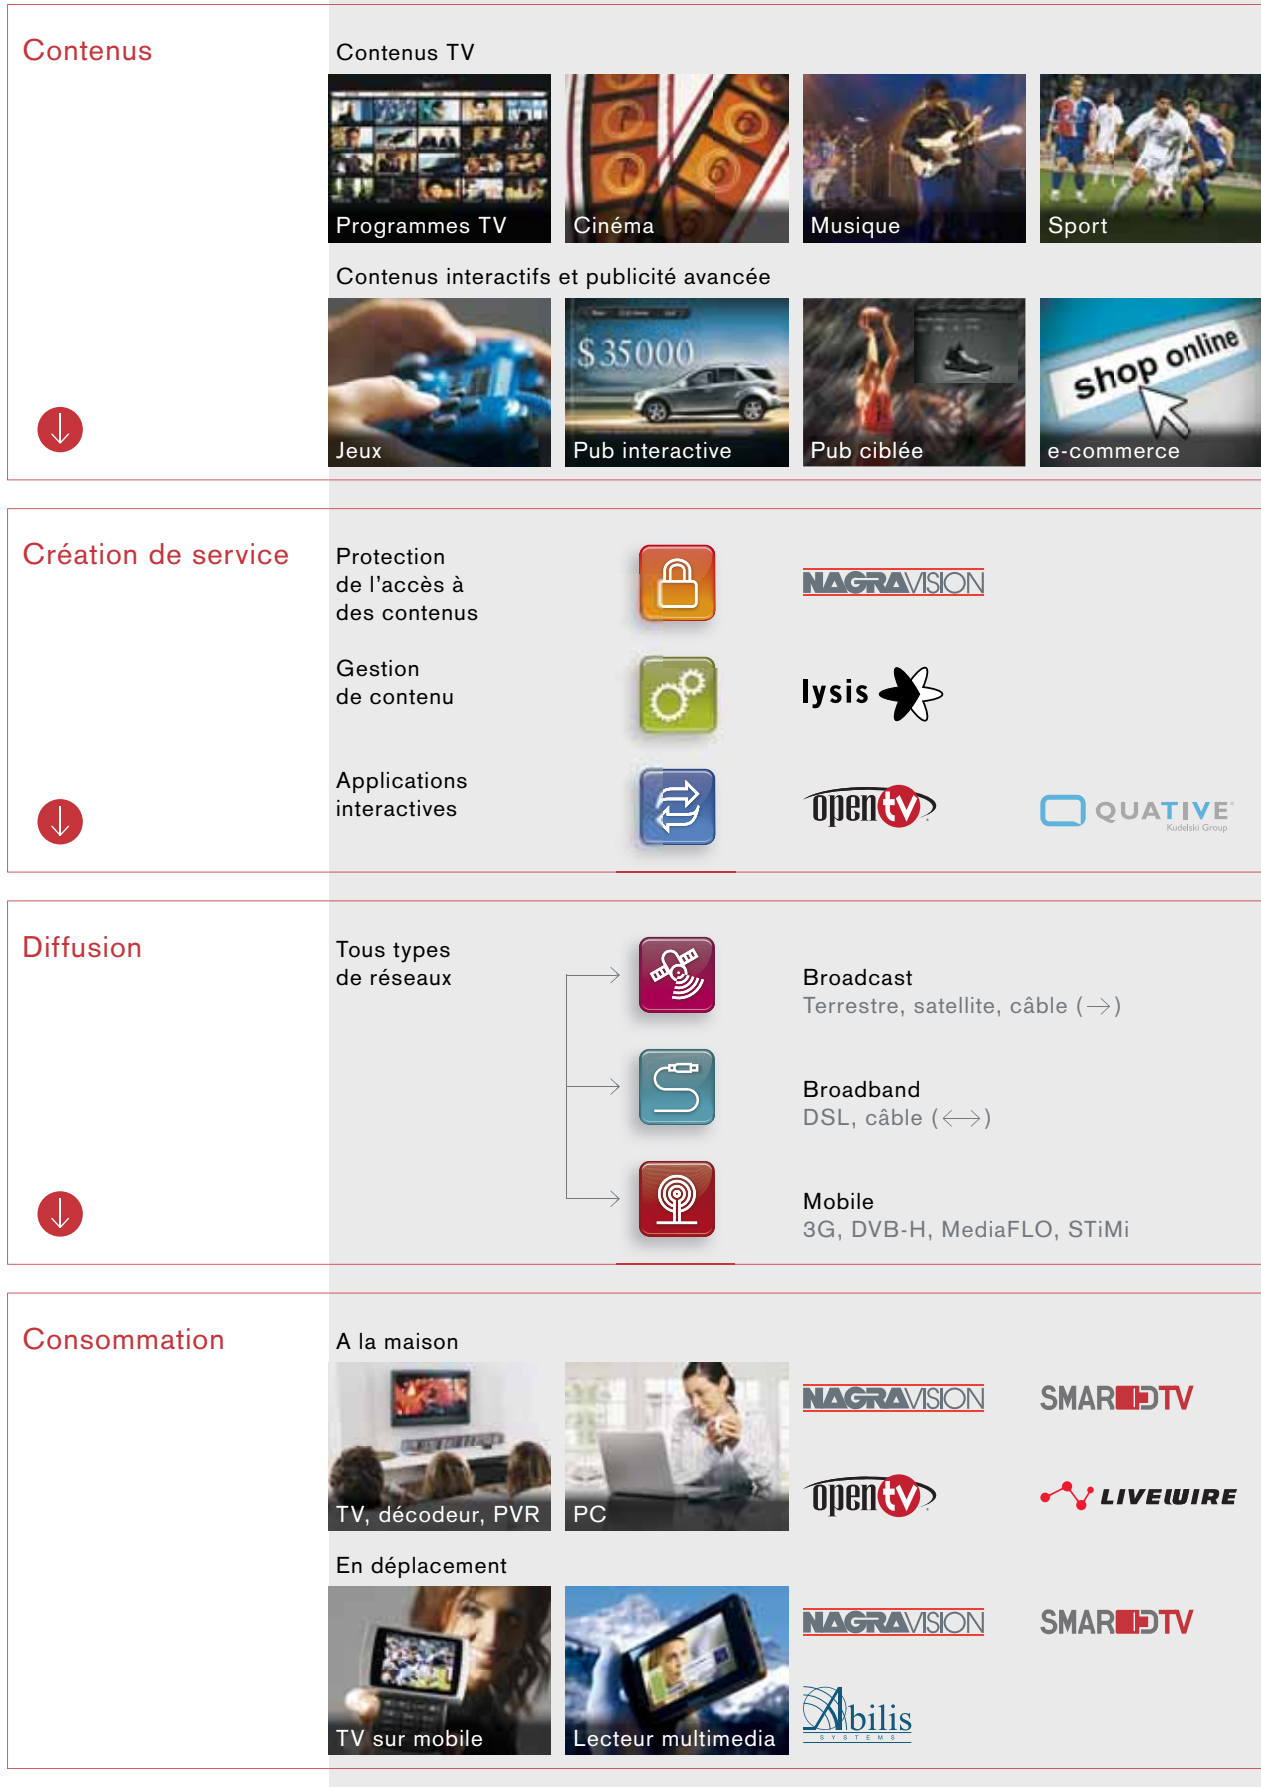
Contenus

Contenus TV

Programmes TV

Cinéma

Musique

Sport

Contenus interactifs et publicité avancée

Jeux

$35000

Pub interactive

Pub ciblée

shop online

e-commerce

Création de service

Protection de l'accès à des contenus

NAGRAVISION

Gestion de contenu

lysis

Applications interactives

opentv

QUATIVE
Kudelski Group

Diffusion

Tous types de réseaux

Broadcast
Terrestre, satellite, câble (→)

Broadband
DSL, câble (⟷)

Mobile
3G, DVB-H, MediaFLO, STiMi

Consommation

A la maison

TV, décodeur, PVR

PC

NAGRAVISION

SMARDTV

opentv

LIVEWIRE

En déplacement

TV sur mobile

Lecteur multimedia

NAGRAVISION

SMARDTV

Abilis
SYSTEMS